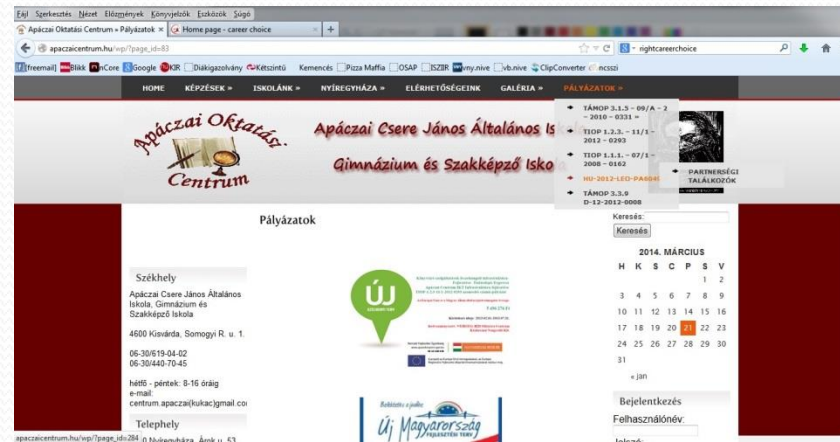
Fájl Szerkesztés Nézet Előzmények Könyvjelzők Eszközök Súgó
Apáczai Oktatási Centrum » Pályázatok × Home page - career choice × +
apacaicentrum.hu/wp/?page_id=83
rightcareerchoice
[freemail] Blikk nCore Google KIR Diákigazolvány Kétszintű Kemencés Pizza Maffia OSAP ISZBR vny.nive vb.nive ClipConverter ncsszi

HOME KÉPZÉSEK » ISKOLÁNK » NYÍREGYHÁZA » ELÉRHETŐSÉGEINK GALÉRIA » PÁLYÁZATOK »

TÁMOP 3.1.5 – 09/A – 2 – 2010 – 0331 »
TIOP 1.2.3. – 11/1 – 2012 – 0293
TIOP 1.1.1. – 07/1 – 2008 – 0162
HU-2012-LEO-PA6040
TÁMOP 3.3.9 D-12-2012-0008
PARTNERSÉGI TALÁLKOZÓK

Apáczai Oktatási Centrum
Apáczai Csere János Általános Is
Gimnázium és Szakképző Isko

Pályázatok

Keresés:
Keresés

2014. MÁRCIUS
| H | K | S | C | P | S | V |
|---|---|---|---|---|---|---|
| | | | | | 1 | 2 |
| 3 | 4 | 5 | 6 | 7 | 8 | 9 |
| 10 | 11 | 12 | 13 | 14 | 15 | 16 |
| 17 | 18 | 19 | 20 | 21 | 22 | 23 |
| 24 | 25 | 26 | 27 | 28 | 29 | 30 |
| 31 | | | | | | |

« jan

Bejelentkezés
Felhasználónév:

Székhely
Apáczai Csere János Általános Iskola, Gimnázium és Szakképző Iskola
4600 Kisvárda, Somogyi R. u. 1.
06-30/619-04-02
06-30/440-70-45
hétfő - péntek: 8-16 óráig
e-mail: centrum.apaczai(kukac)gmail.co

Telephely
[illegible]0 Nyíregyháza, Árok u. 53

ÚJ
Új Magyarország

apacaicentrum.hu/wp/?page_id=284